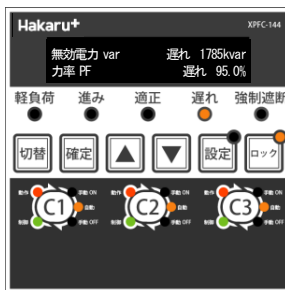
Hakaru+
XPFC-144

無効電力 var 遅れ 1785kvar
力率 PF 遅れ 95.0%

軽負荷 進み 適正 遅れ 強制遮断

切替 確定 ▲ ▼ 設定 ロック

動作 手動 ON
C1
制御 自動
手動 OFF

動作 手動 ON
C2
制御 自動
手動 OFF

動作 手動 ON
C3
制御 自動
手動 OFF